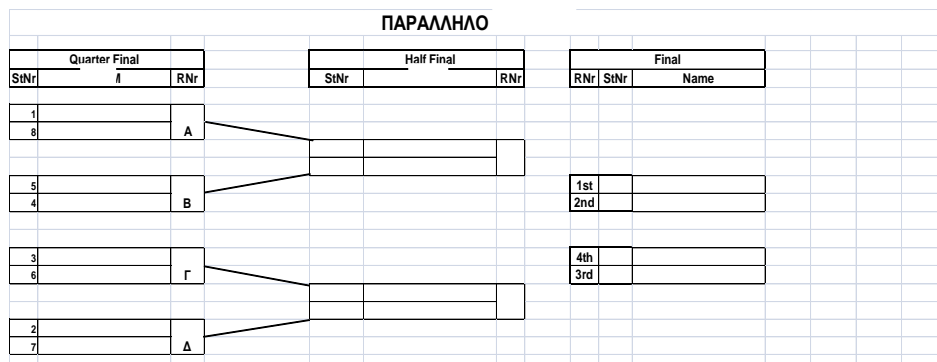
ΠΑΡΑΛΛΗΛΟ

Quarter Final

| StNr | / | RNr |
|---|---|---|
| 1 | | A |
| 8 | | |
| 5 | | B |
| 4 | | |
| 3 | | Γ |
| 6 | | |
| 2 | | Δ |
| 7 | | |

Half Final

| StNr | | RNr |
|---|---|---|

Final

| RNr | StNr | Name |
|---|---|---|
| 1st | | |
| 2nd | | |
| 4th | | |
| 3rd | | |